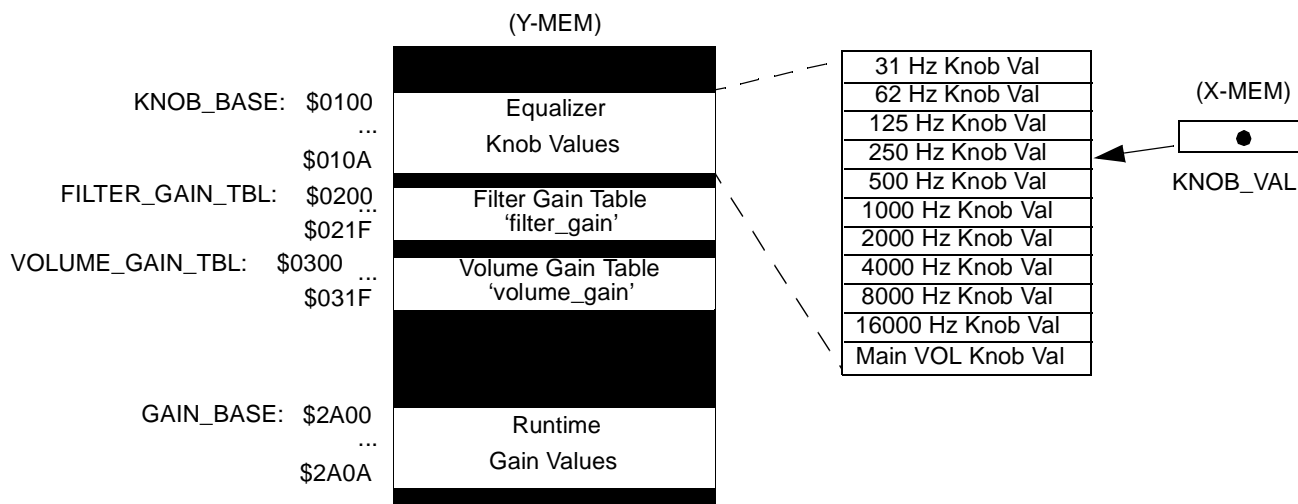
(Y-MEM)

KNOB_BASE: $0100
...
$010A

Equalizer
Knob Values

FILTER_GAIN_TBL: $0200
...
$021F

Filter Gain Table
'filter_gain'

VOLUME_GAIN_TBL: $0300
...
$031F

Volume Gain Table
'volume_gain'

GAIN_BASE: $2A00
...
$2A0A

Runtime
Gain Values

| 31 Hz Knob Val |
|---|
| 62 Hz Knob Val |
| 125 Hz Knob Val |
| 250 Hz Knob Val |
| 500 Hz Knob Val |
| 1000 Hz Knob Val |
| 2000 Hz Knob Val |
| 4000 Hz Knob Val |
| 8000 Hz Knob Val |
| 16000 Hz Knob Val |
| Main VOL Knob Val |

(X-MEM)

KNOB_VAL